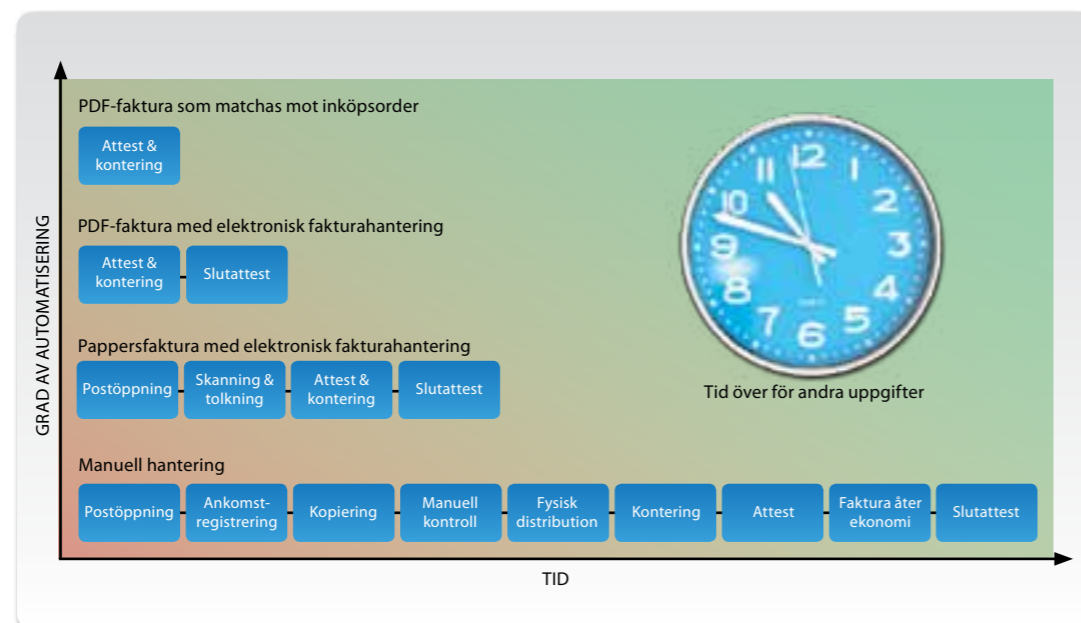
PDF-faktura som matchas mot inköpsorder

Attest & kontering

PDF-faktura med elektronisk fakturahantering

Attest & kontering

Slutattest

Pappersfaktura med elektronisk fakturahantering

Postöppning

Skanning & tolkning

Attest & kontering

Slutattest

Manuell hantering

Postöppning

Ankomst-registrering

Kopiering

Manuell kontroll

Fysisk distribution

Kontering

Attest

Faktura åter ekonomi

Slutattest

12 1 2 3 4 5 6 7 8 9 10 11

Tid över för andra uppgifter

GRAD AV AUTOMATISERING

TID